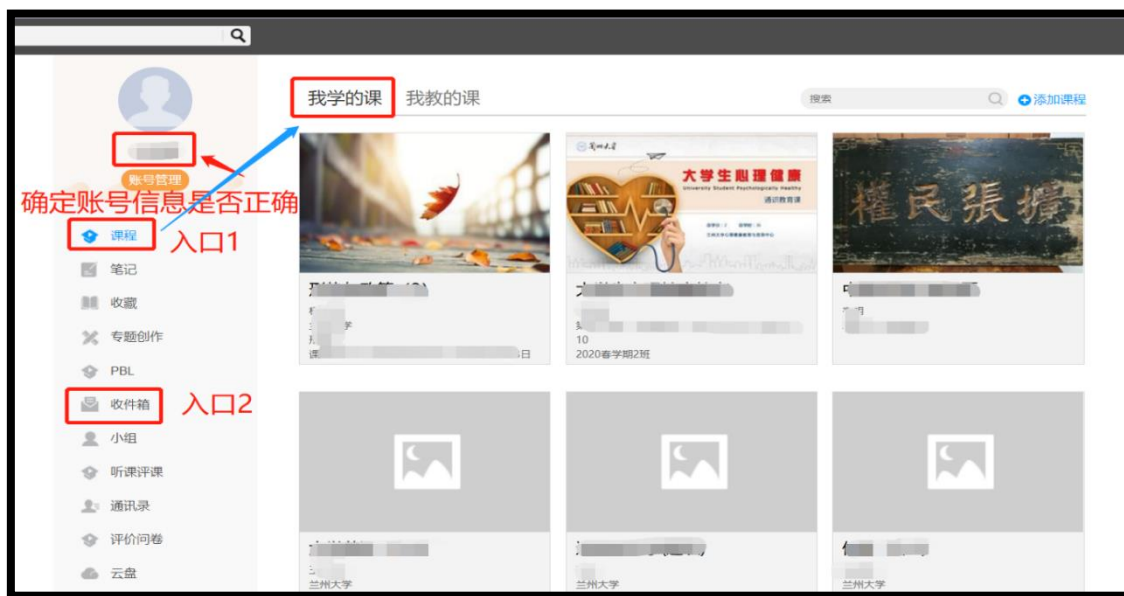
账号管理

确定账号信息是否正确

课程 入口1

笔记

收藏

专题创作

PBL

收件箱 入口2

小组

听课评课

通讯录

评价问卷

云盘

我学的课 我教的课

搜索

添加课程

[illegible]

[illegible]

蘭州大学

大学生心理健康

University Student Psychological Healthy

通识教育课

權民張揚

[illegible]

10

2020春学期2班

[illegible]

兰州大学

兰州大学

兰州大学